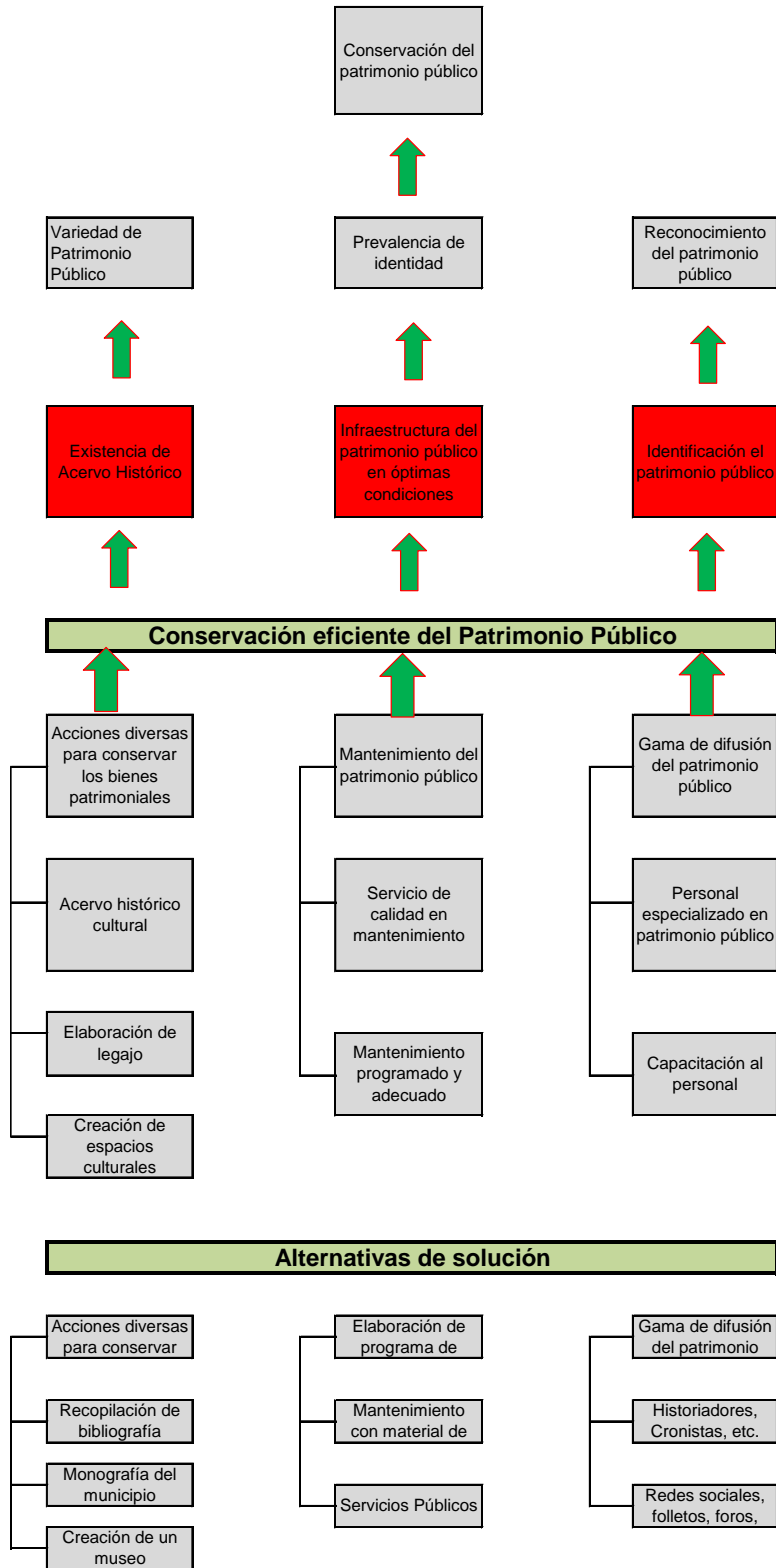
Conservación del patrimonio público

Variedad de Patrimonio Público

Prevalencia de identidad

Reconocimiento del patrimonio público

Existencia de Acervo Histórico

Infraestructura del patrimonio público en óptimas condiciones

Identificación el patrimonio público

Conservación eficiente del Patrimonio Público

Acciones diversas para conservar los bienes patrimoniales

Acervo histórico cultural

Elaboración de legajo

Creación de espacios culturales

Mantenimiento del patrimonio público

Servicio de calidad en mantenimiento

Mantenimiento programado y adecuado

Gama de difusión del patrimonio público

Personal especializado en patrimonio público

Capacitación al personal

Alternativas de solución

Acciones diversas para conservar

Recopilación de bibliografía

Monografía del municipio

Creación de un museo

Elaboración de programa de

Mantenimiento con material de

Servicios Públicos

Gama de difusión del patrimonio

Historiadores, Cronistas, etc.

Redes sociales, folletos, foros,